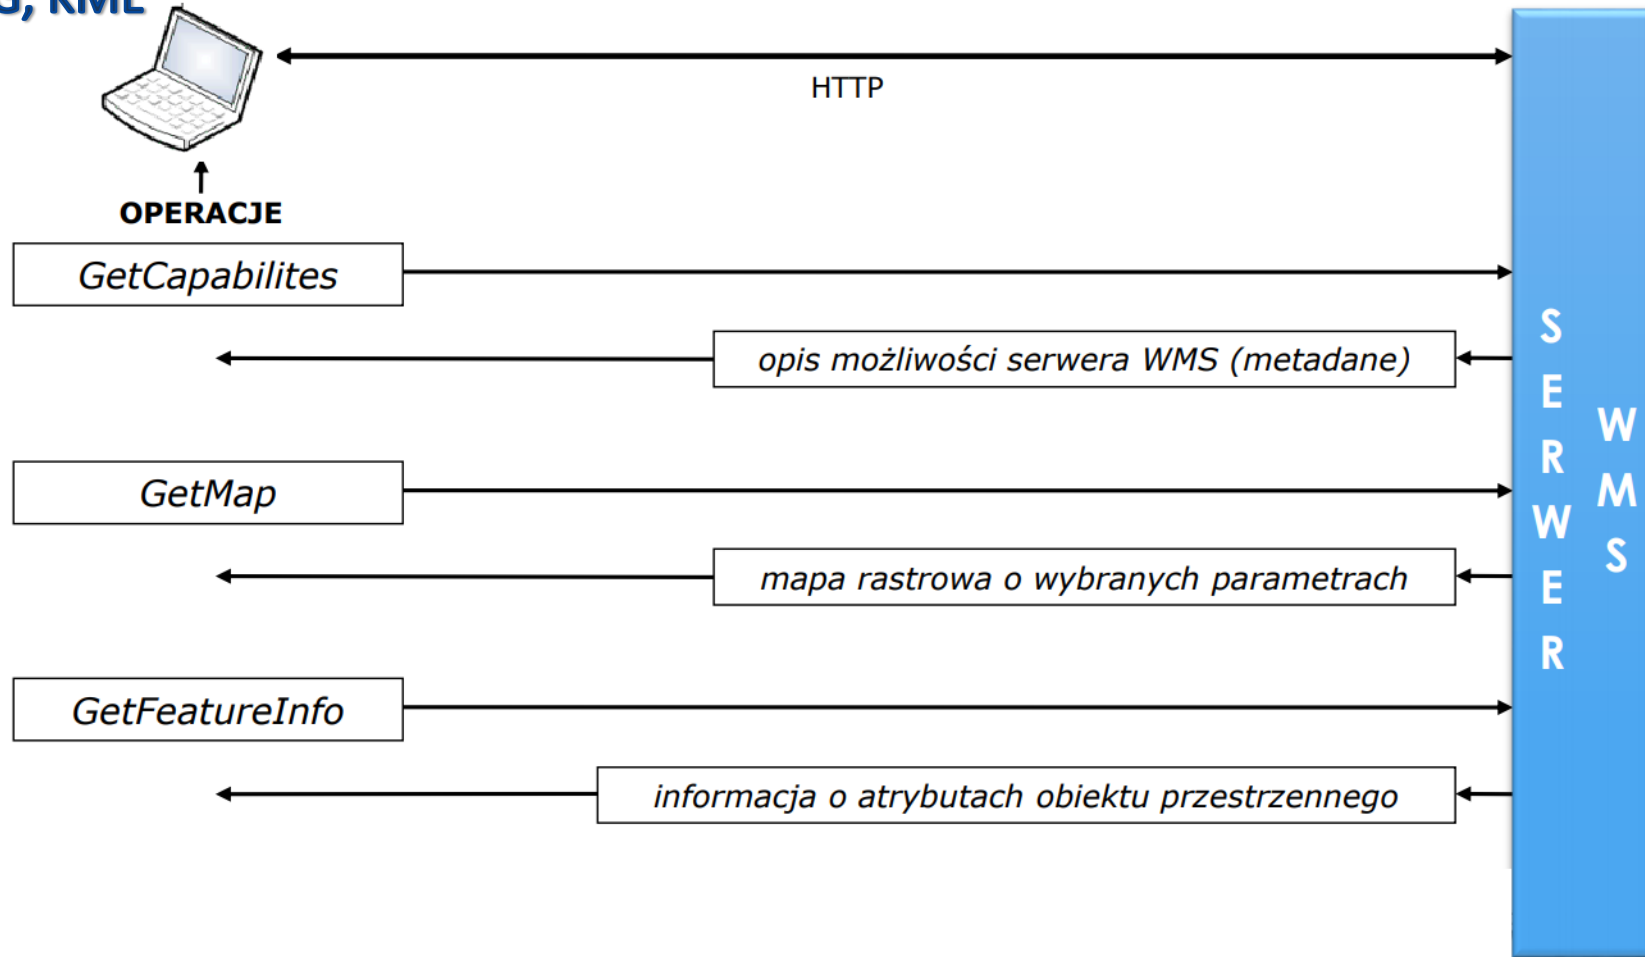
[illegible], KML

HTTP

OPERACJE

GetCapabilites

opis możliwości serwera WMS (metadane)

GetMap

mapa rastrowa o wybranych parametrach

GetFeatureInfo

informacja o atrybutach obiektu przestrzennego

SERWER WMS